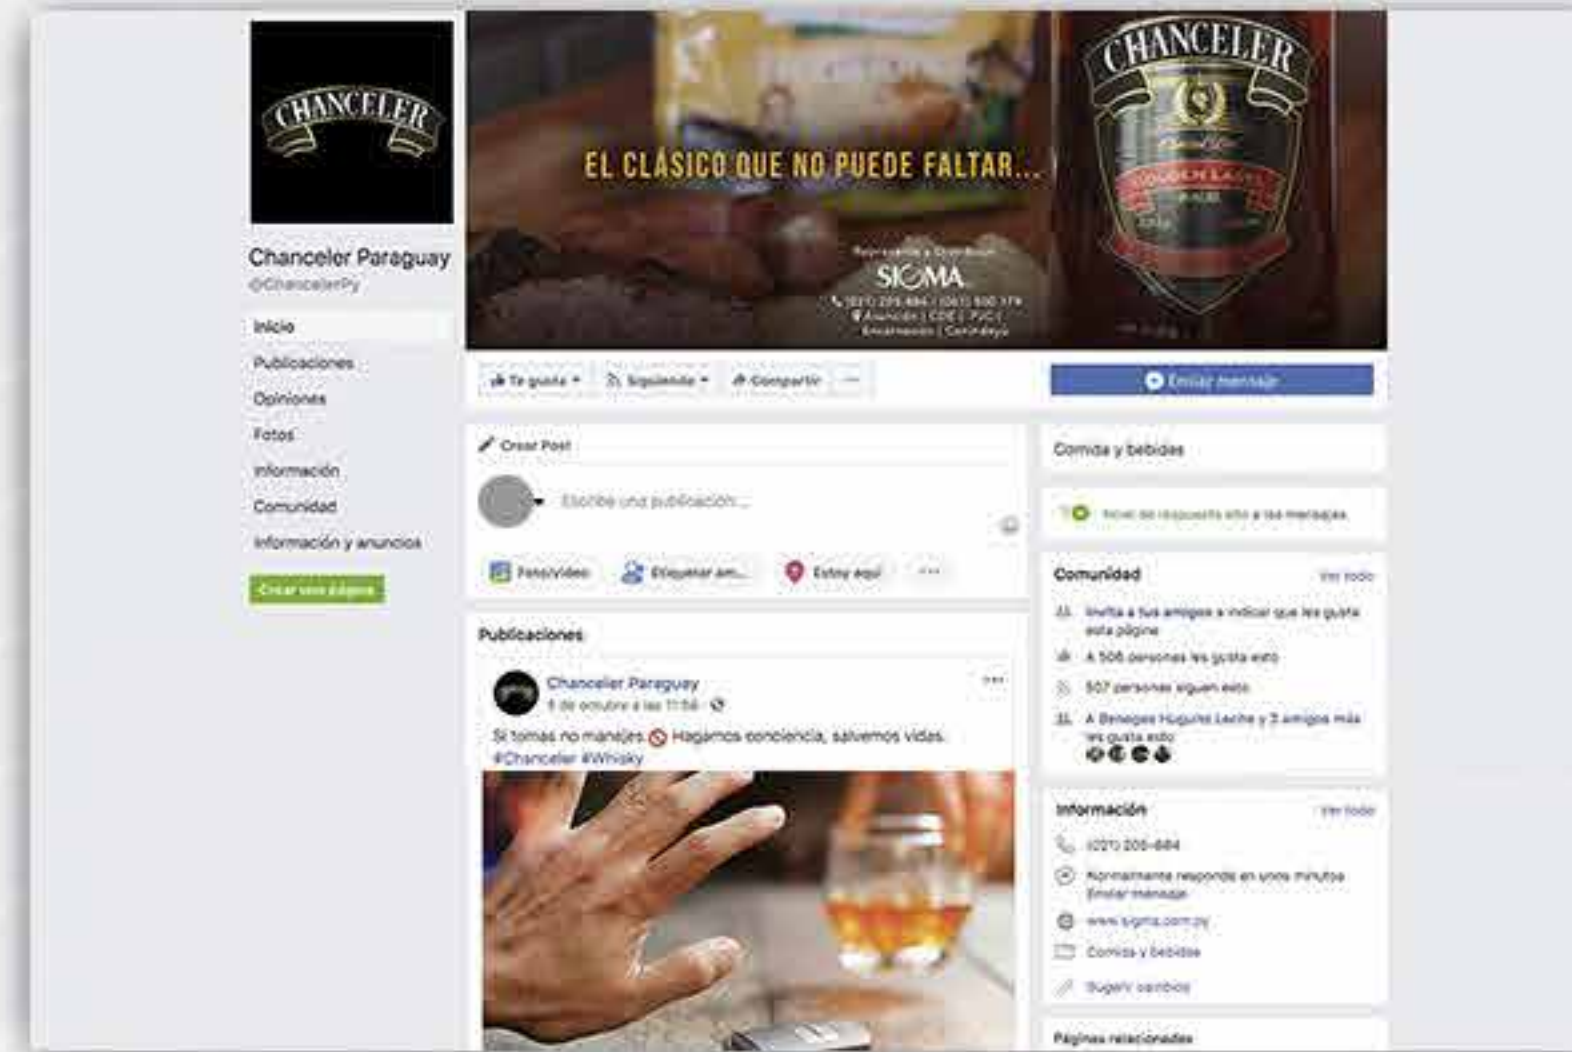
CHANCELER

Chanceler Paraguay
@ChancelerPy

Inicio
Publicaciones
Opiniones
Fotos
Información
Comunidad
Información y anuncios

Crear una página

EL CLÁSICO QUE NO PUEDE FALTAR...

CHANCELER

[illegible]
SIGMA
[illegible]

Te gusta
Siguiendo
Compartir
...

Enviar mensaje

Crear Post
Escribe una publicación...
Foto/video
Etiquetar am...
Estoy aquí
...

Publicaciones

Chanceler Paraguay
6 de octubre a las 11:58
Si tomas no manejes Hagamos conciencia, salvemos vidas.
#Chanceler #Whisky

Comida y bebidas

Nivel de respuesta alto a los mensajes

Comunidad
Ver todo
Invita a tus amigos a indicar que les gusta esta página
A 506 personas les gusta esto
507 personas siguen esto
A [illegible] y 3 amigos más les gusta esto

Información
Ver todo
(021) 205-684
Normalmente responde en unos minutos
Enviar mensaje
www.sigma.com.py
Comida y bebidas
Sugerir cambios

Páginas relacionadas